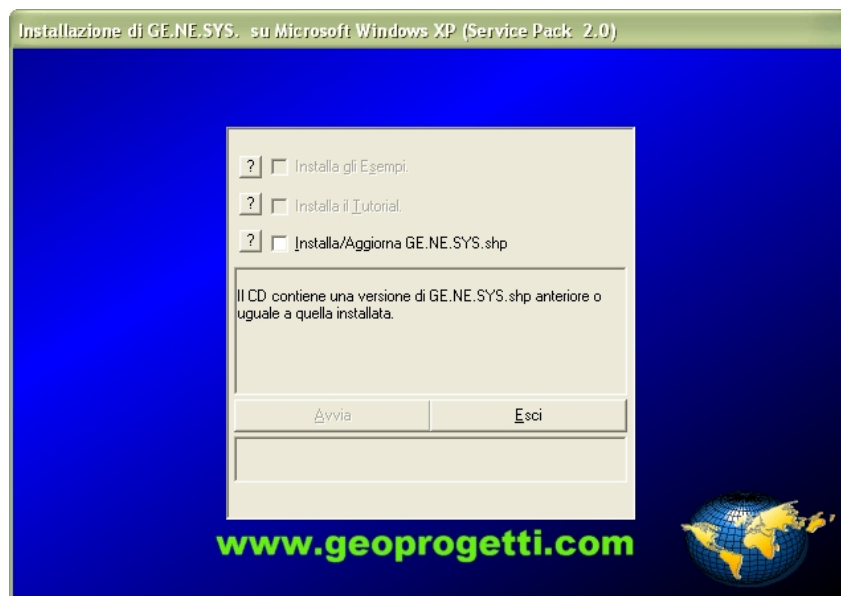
Installazione di GE.NE.SYS. su Microsoft Windows XP (Service Pack 2.0)

? Installa gli Esempi.

? Installa il Tutorial.

? Installa/Aggiorna GE.NE.SYS.shp

Il CD contiene una versione di GE.NE.SYS.shp anteriore o uguale a quella installata.

Avvia

Esci

www.geoprogetti.com